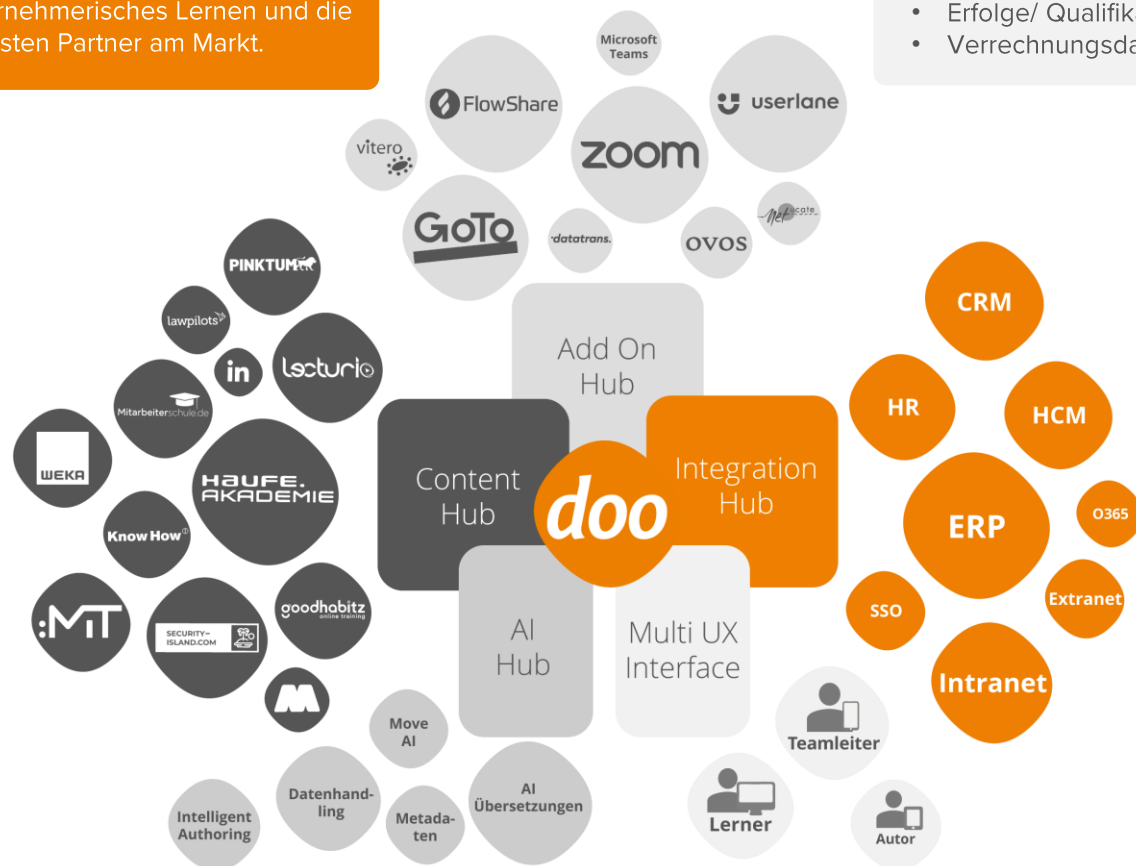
rnehmerisches Lernen und die
sten Partner am Markt.

• Erfolge/ Qualifik
• Verrechnungsda

Microsoft Teams

FlowShare

userlane

vitero

zoom

GoTo

datatrans.

OVOS

Netucate

PINKTUM

lawpilots

in

lecturio

Mitarbeiterschule.de

WEKA

HAUFE. AKADEMIE

Know How

:MT

SECURITY-ISLAND.COM

goodhabitz online training

M

Add On Hub

Content Hub

doo

Integration Hub

AI Hub

Multi UX Interface

CRM

HR

HCM

ERP

O365

Extranet

SSO

Intranet

Teamleiter

Lerner

Autor

Move AI

Datenhandling

AI Übersetzungen

Intelligent Authoring

Metadaten